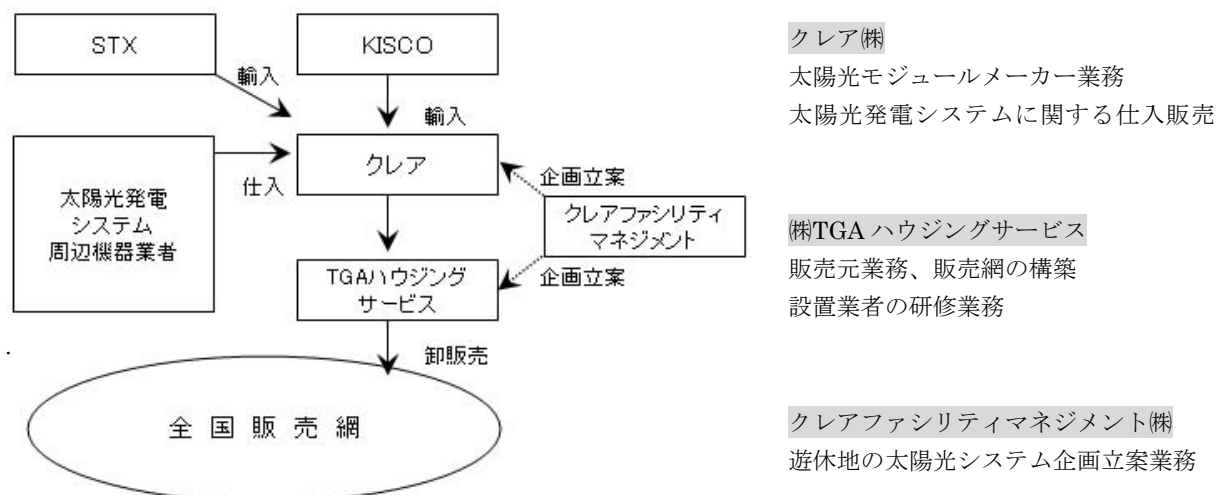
STX

KISCO

輸入

輸入

太陽光発電
システム
周辺機器業者

仕入

クレア

企画立案

クレアファシリティ
マネジメント

TGAハウジング
サービス

企画立案

卸販売

全 国 販 売 網

クレア㈱
太陽光モジュールメーカー業務
太陽光発電システムに関する仕入販売

㈱TGA ハウジングサービス
販売元業務、販売網の構築
設置業者の研修業務

クレアファシリティマネジメント㈱
遊休地の太陽光システム企画立案業務